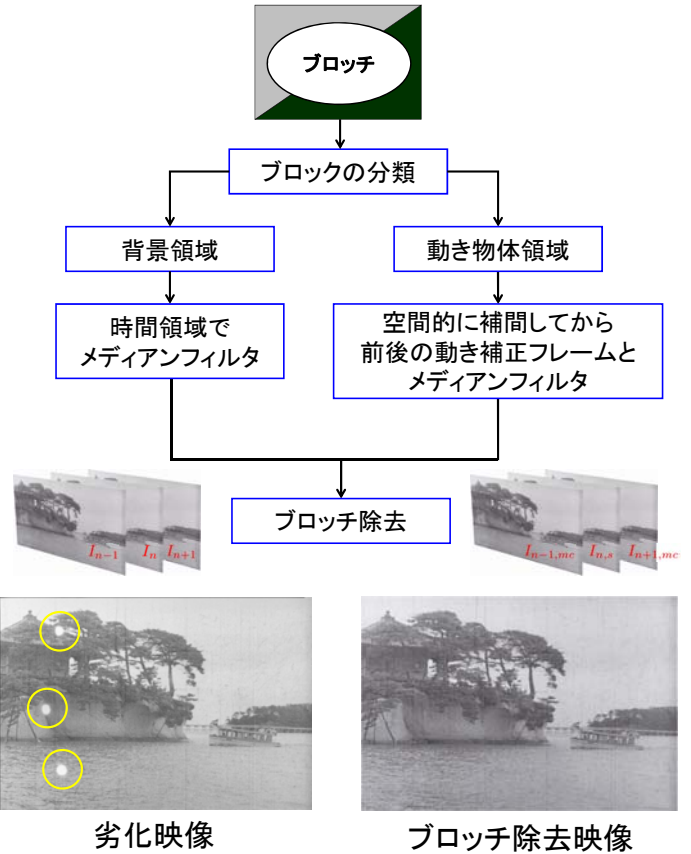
ブロッチ

ブロックの分類

背景領域

動き物体領域

時間領域で
メディアンフィルタ

空間的に補間してから
前後の動き補正フレームと
メディアンフィルタ

$I_{n-1}$ $I_n$ $I_{n+1}$

ブロッチ除去

$I_{n-1,mc}$ $I_{n,s}$ $I_{n+1,mc}$

劣化映像

ブロッチ除去映像